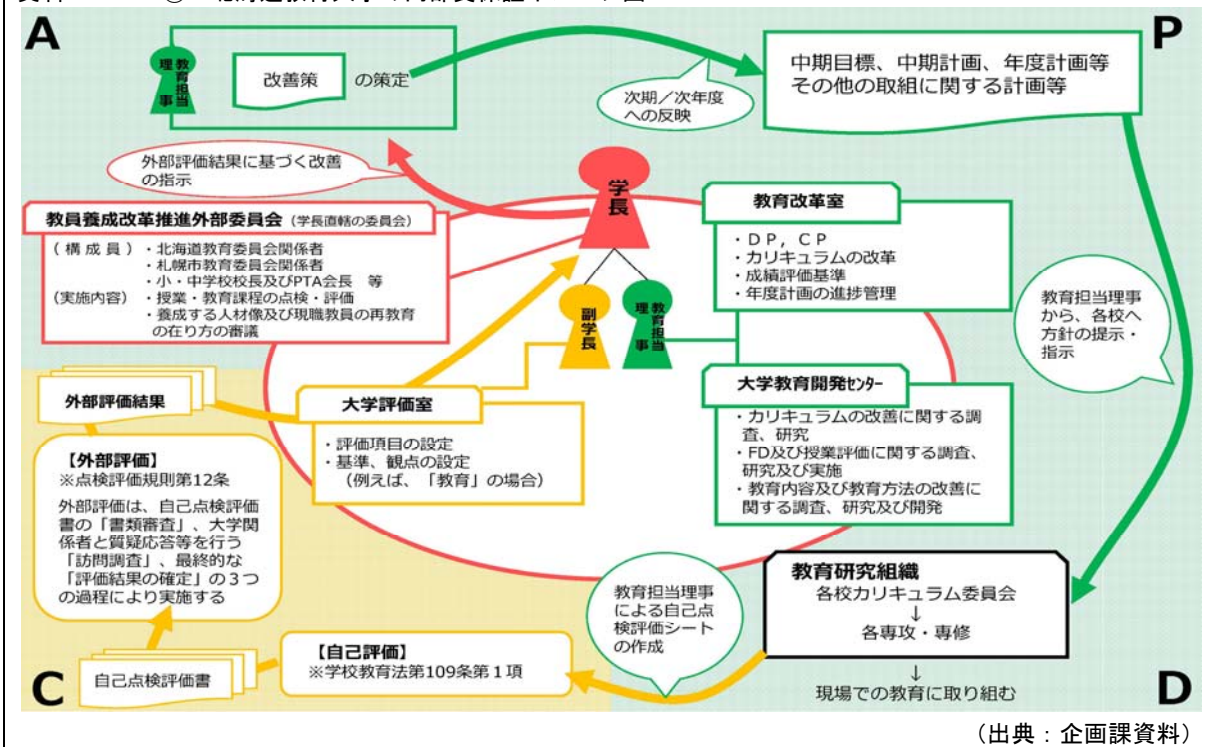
A

P

教育担当理事

改善策 の策定

次期／次年度への反映

中期目標、中期計画、年度計画等その他の取組に関する計画等

外部評価結果に基づく改善の指示

学長

教員養成改革推進外部委員会（学長直轄の委員会）

（構成員）・北海道教育委員会関係者
・札幌市教育委員会関係者
・小・中学校校長及びPTA会長　等
（実施内容）・授業・教育課程の点検・評価
・養成する人材像及び現職教員の再教育の在り方の審議

教育改革室

・DP，CP
・カリキュラムの改革
・成績評価基準
・年度計画の進捗管理

教育担当理事から、各校へ方針の提示・指示

副学長

教育担当理事

大学教育開発センター

・カリキュラムの改善に関する調査、研究
・FD及び授業評価に関する調査、研究及び実施
・教育内容及び教育方法の改善に関する調査、研究及び開発

外部評価結果

大学評価室

・評価項目の設定
・基準、観点の設定
（例えば、「教育」の場合）

【外部評価】
※点検評価規則第12条

外部評価は、自己点検評価書の「書類審査」、大学関係者と質疑応答等を行う「訪問調査」、最終的な「評価結果の確定」の３つの過程により実施する

教育担当理事による自己点検評価シートの作成

教育研究組織
各校カリキュラム委員会
↓
各専攻・専修
↓
現場での教育に取り組む

C

自己点検評価書

【自己評価】
※学校教育法第109条第１項

D

（出典：企画課資料）